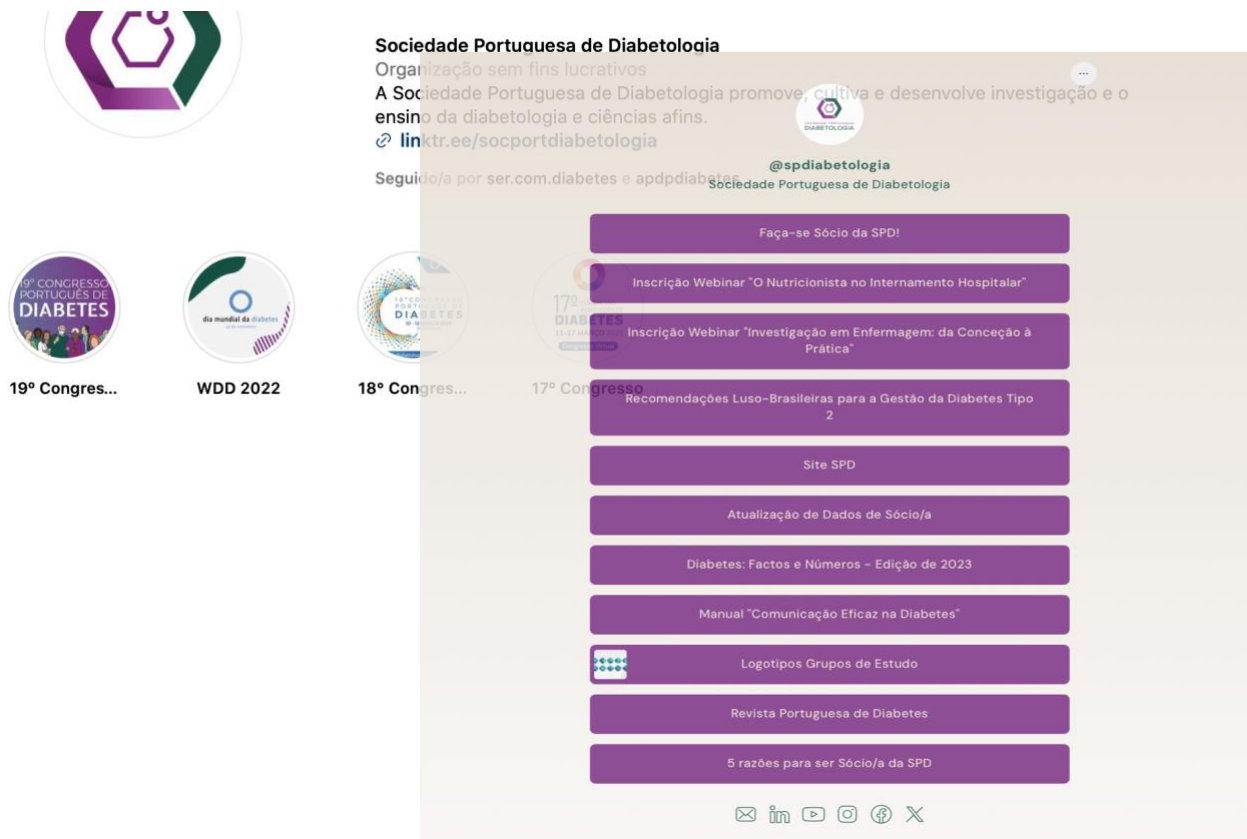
Sociedade Portuguesa de Diabetologia
Organização sem fins lucrativos
A Sociedade Portuguesa de Diabetologia promove, cultiva e desenvolve investigação e o ensino da diabetologia e ciências afins.
linktr.ee/socportdiabetologia

Seguido/a por ser.com.diabetes e apdpdiabetes

19º CONGRESSO PORTUGUÊS DE DIABETES
19º Congres...

dia mundial da diabetes
WDD 2022

18º CONGRESSO PORTUGUÊS DE DIABETES
18º Congres...

17º DIABETES
17º Congresso

...

SOCIEDADE PORTUGUESA DE DIABETOLOGIA

@spdiabetologia
Sociedade Portuguesa de Diabetologia

Faça-se Sócio da SPD!

Inscrição Webinar "O Nutricionista no Internamento Hospitalar"

Inscrição Webinar "Investigação em Enfermagem: da Conceção à Prática"

Recomendações Luso-Brasileiras para a Gestão da Diabetes Tipo 2

Site SPD

Atualização de Dados de Sócio/a

Diabetes: Factos e Números - Edição de 2023

Manual "Comunicação Eficaz na Diabetes"

Logotipos Grupos de Estudo

Revista Portuguesa de Diabetes

5 razões para ser Sócio/a da SPD